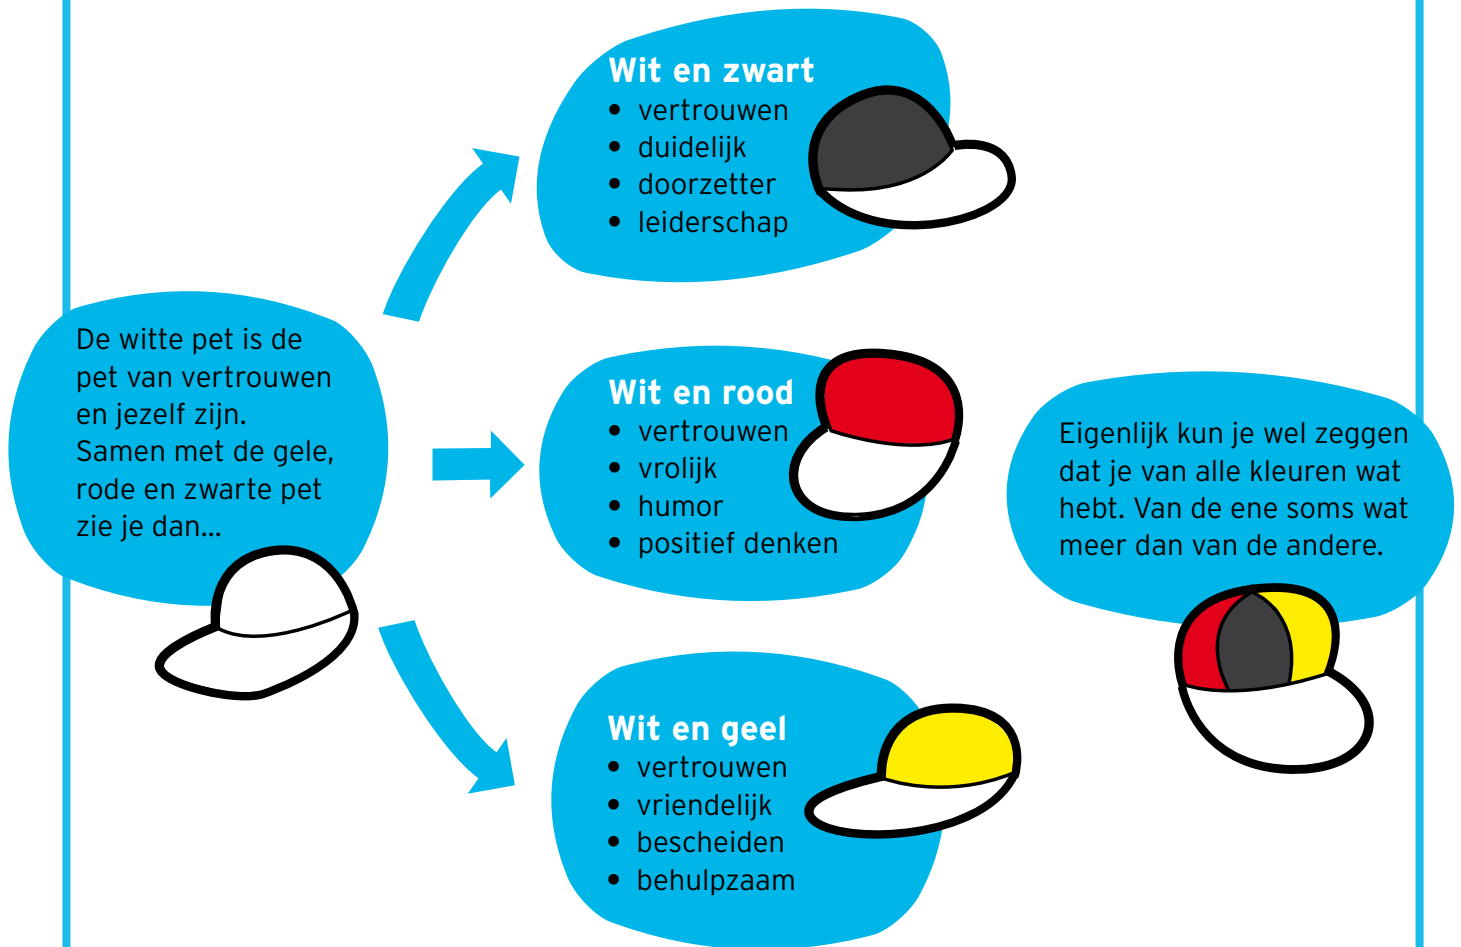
De witte pet is de pet van vertrouwen en jezelf zijn. Samen met de gele, rode en zwarte pet zie je dan...

**Wit en zwart**
- vertrouwen
- duidelijk
- doorzetter
- leiderschap

**Wit en rood**
- vertrouwen
- vrolijk
- humor
- positief denken

**Wit en geel**
- vertrouwen
- vriendelijk
- bescheiden
- behulpzaam

Eigenlijk kun je wel zeggen dat je van alle kleuren wat hebt. Van de ene soms wat meer dan van de andere.